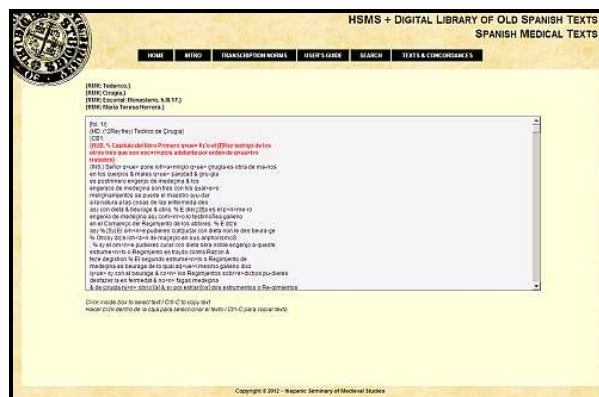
HSMS + DIGITAL LIBRARY OF OLD SPANISH TEXTS
SPANISH MEDICAL TEXTS

HOME | INTRO | TRANSCRIPTION NORMS | USER'S GUIDE | SEARCH | TEXTS & CONCORDANCES

[RUIK: Tedanco.]
[RUIK: Cirugia.]
[RUIK: Escorial: Monasterio, h.III.17.]
[RUIK: María Teresa Herrera.]

[fol. 1r]
[HD: (^)Rey] Tedrico de Çirugia]
[CB1]
[RUB: ^ Capitulo del libro Primero q<ue> fizo el (^)Rey tedrigo de los otros tres que son escr<r>ptos adelante por orden de enquantro tradados]
[INS:] Señor q<ue> pone ioh<a>nigio q<ue> çirugia es obra de ma<n>os en los querpos & males q<ue> sanydad & çiru-gia
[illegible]

Click inside box to select text / Ctrl-C to copy text
Hacer click dentro de la caja para seleccionar el texto / Ctrl-C para copiar texto

Copyright © 2012 - Hispanic Seminary of Medieval Studies